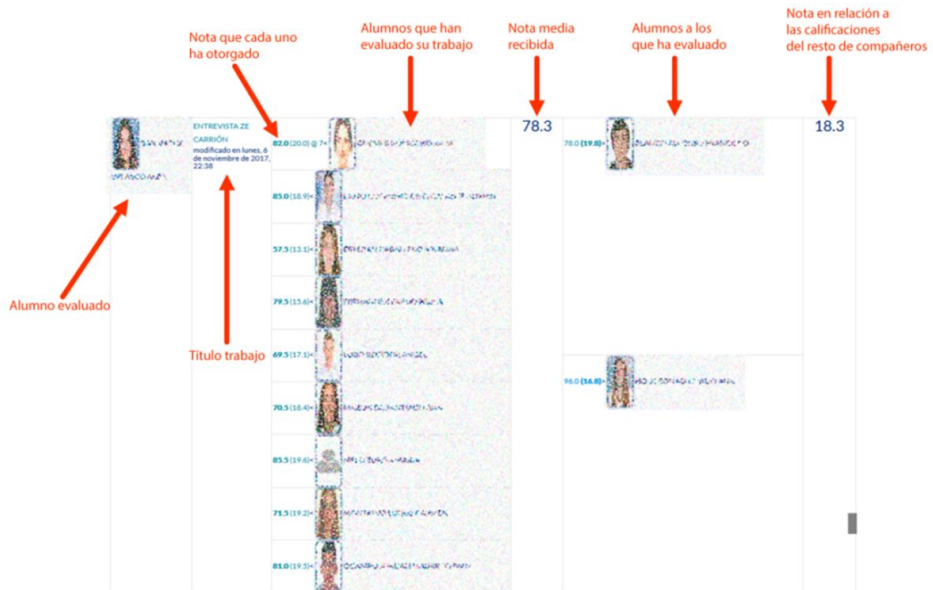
Nota que cada uno ha otorgado

Alumnos que han evaluado su trabajo

Nota media recibida

Alumnos a los que ha evaluado

Nota en relación a las calificaciones del resto de compañeros

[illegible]

ENTREVISTA ZE CARRIÓN
modificado en lunes, 6 de noviembre de 2017, 22:38

82.0 (20.0) @ 7+ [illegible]

78.3

78.0 (19.8)+ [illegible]

18.3

83.0 (18.9)+ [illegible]

57.5 (13.1)+ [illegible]

79.5 (15.6)+ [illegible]

69.5 (17.1)+ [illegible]

96.0 (16.8)+ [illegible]

70.5 (18.4)+ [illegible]

85.5 (19.6)+ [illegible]

71.5 (19.2)+ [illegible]

81.0 (19.5)+ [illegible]

Alumno evaluado

Título trabajo